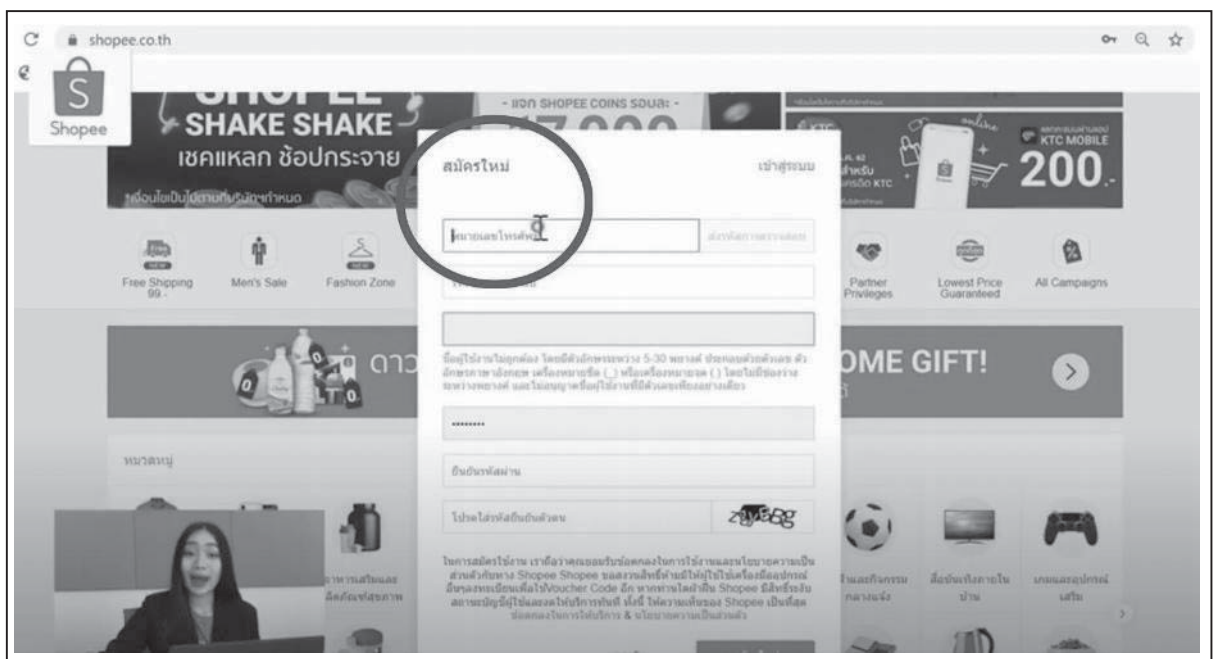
shopee.co.th

Shopee

SHAKE SHAKE
เชคแหลก ช้อปกระจาย

- แจก SHOPEE COINS รอบละ -

KTC MOBILE
200.-

สมัครใหม่
เข้าสู่ระบบ

หมายเลขโทรศัพท์

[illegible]

ชื่อผู้ใช้งานไม่ถูกต้อง โดยมีตัวอักษรระหว่าง 5-30 ตัวอักษร ประกอบด้วยตัวเลข ตัวอักษรภาษาอังกฤษ เครื่องหมายขีด (_) หรือเครื่องหมายจุด (.) โดยไม่มีช่องว่างระหว่างตัวอักษร และไม่อนุญาตชื่อผู้ใช้งานที่มีตัวเลขเพียงอย่างเดียว

........

ยืนยันรหัสผ่าน

โปรดใส่รหัสยืนยันตัวตน
zyBBg

ในการสมัครใช้งาน เราถือว่าคุณยอมรับข้อตกลงในการใช้งานและนโยบายความเป็นส่วนตัวกับทาง Shopee Shopee ขอสงวนสิทธิ์ห้ามมิให้ผู้ใช้ใช้เครื่องมืออุปกรณ์อื่นๆลงทะเบียนเพื่อใช้Voucher Code อีก หากท่านไม่ทำผิด Shopee มีสิทธิ์ระงับสถานะบัญชีผู้ใช้และงดให้บริการทันที เมื่อนี้ ให้ความเห็นของ Shopee เป็นที่สุด ข้อตกลงในการใช้บริการ & นโยบายความเป็นส่วนตัว

Free Shipping 99.-
Men's Sale
Fashion Zone
Partner Privileges
Lowest Price Guaranteed
All Campaigns

OME GIFT!

หมวดหมู่

อาหารเสริมและผลิตภัณฑ์สุขภาพ
กีฬาและกิจกรรมกลางแจ้ง
สื่อบันเทิงภายในบ้าน
เกมและอุปกรณ์เสริม